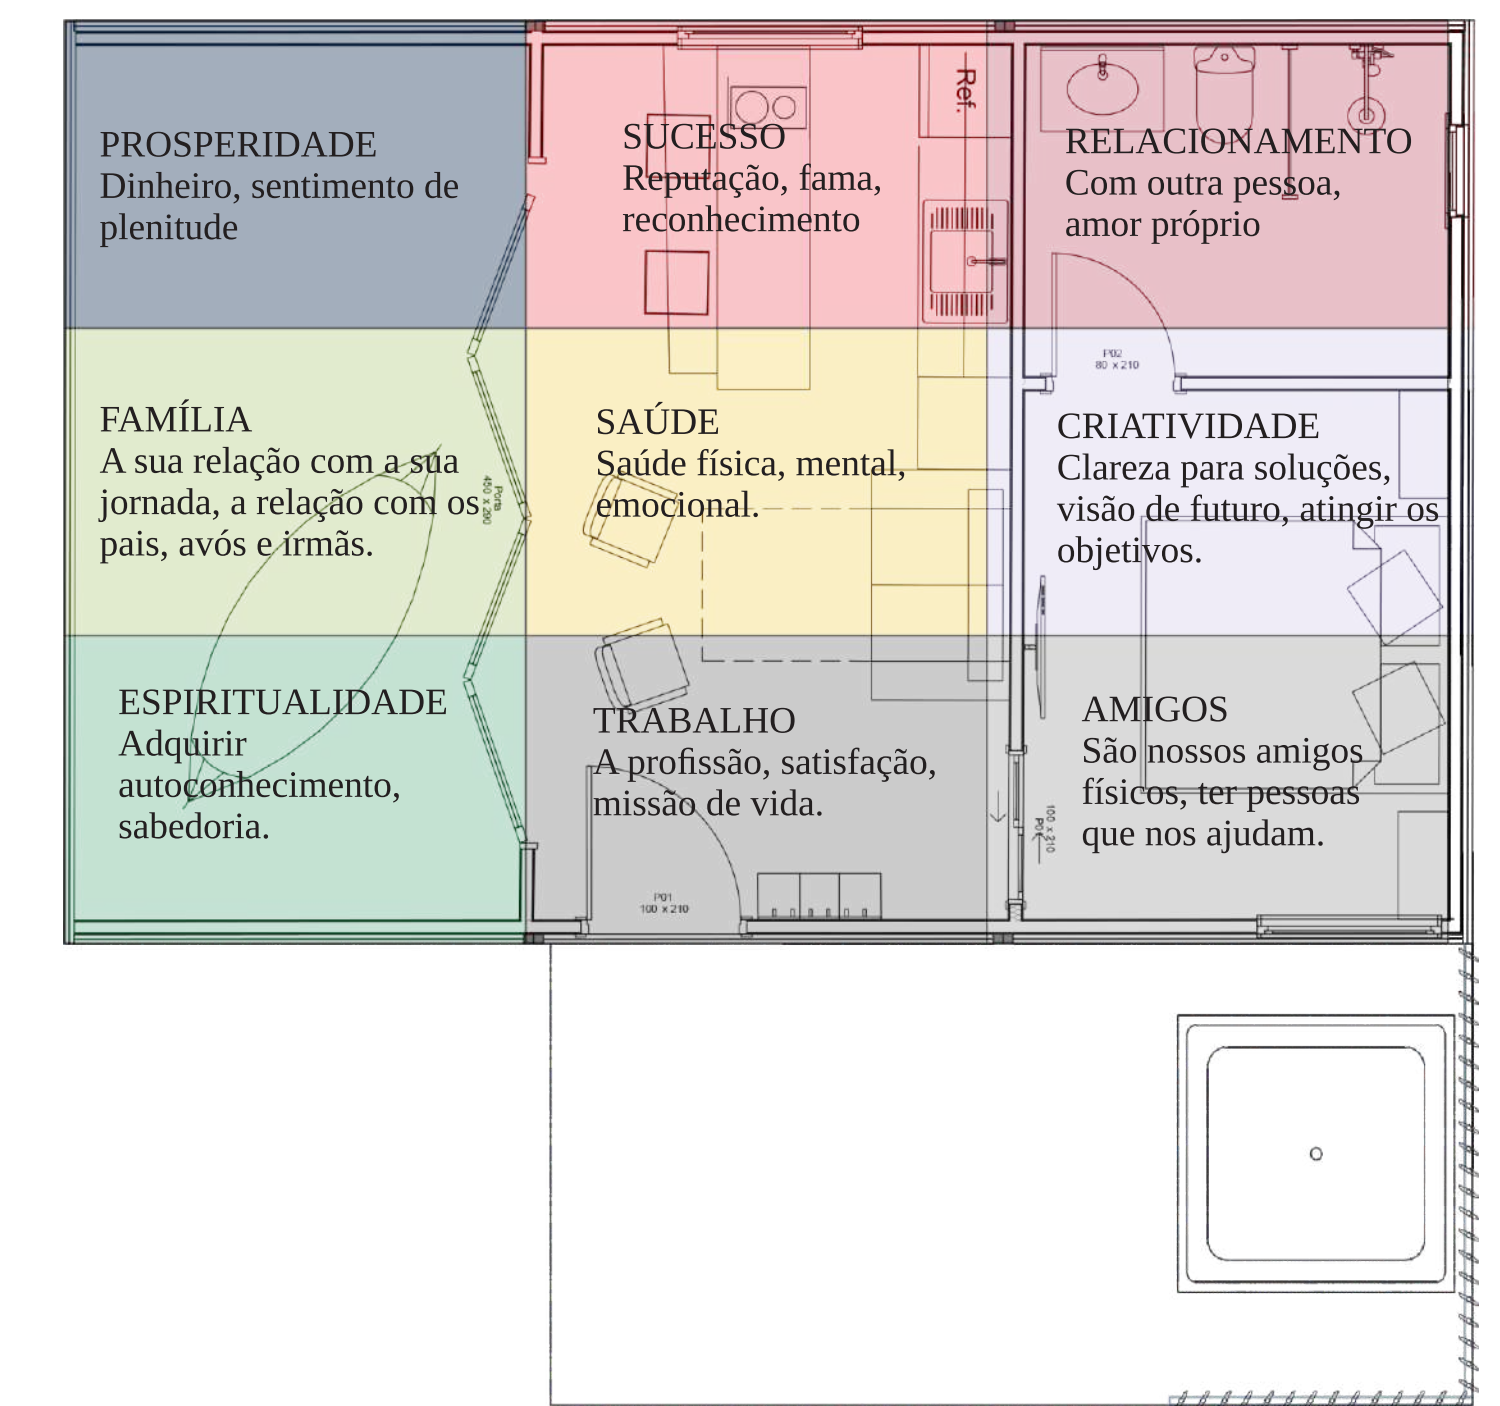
PROSPERIDADE
Dinheiro, sentimento de plenitude

SUCESSO
Reputação, fama, reconhecimento

Ref.

RELACIONAMENTO
Com outra pessoa, amor próprio

P02
80 x 210

FAMÍLIA
A sua relação com a sua jornada, a relação com os pais, avós e irmãs.

Porta
400 x 200

SAÚDE
Saúde física, mental, emocional.

CRIATIVIDADE
Clareza para soluções, visão de futuro, atingir os objetivos.

ESPIRITUALIDADE
Adquirir autoconhecimento, sabedoria.

TRABALHO
A profissão, satisfação, missão de vida.

P01
100 x 210

AMIGOS
São nossos amigos físicos, ter pessoas que nos ajudam.

P01
100 x 210